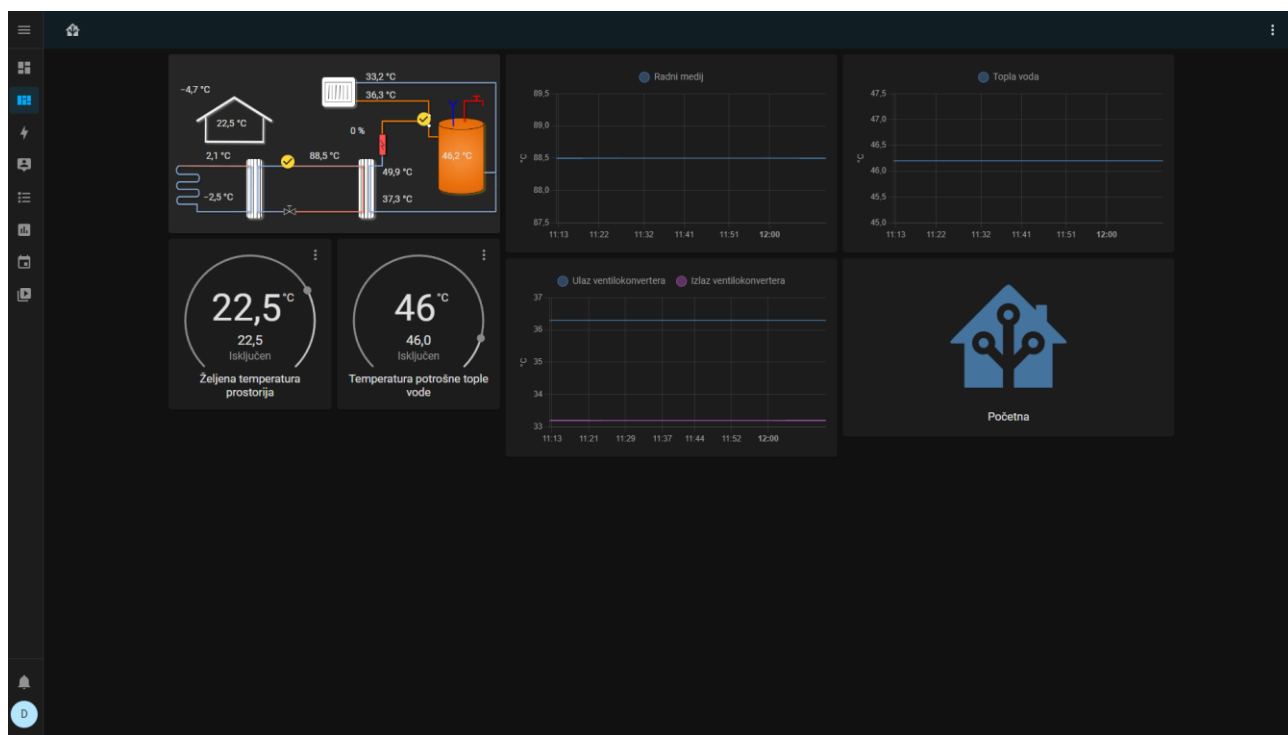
-4,7 °C
22,5 °C
33,2 °C
36,3 °C
0 %
2,1 °C
88,5 °C
46,2 °C
49,9 °C
-2,5 °C
37,3 °C

Radni medij
°C
89,5
89,0
88,5
88,0
87,5
11:13 11:22 11:32 11:41 11:51 12:00

Topla voda
°C
47,5
47,0
46,5
46,0
45,5
45,0
11:13 11:22 11:32 11:41 11:51 12:00

22,5 °C
22,5
Isključen
Željena temperatura prostorija

46 °C
46,0
Isključen
Temperatura potrošne tople vode

Ulaz ventilokonvertera Izlaz ventilokonvertera
°C
37
36
35
34
33
11:13 11:21 11:29 11:37 11:44 11:52 12:00

Početna

D